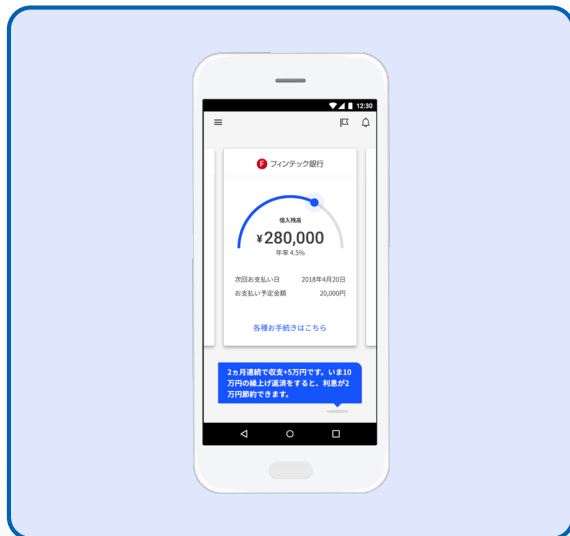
12:30

F フィンテック銀行

借入残高
¥280,000
年率 4.5%

次回お支払い日 2018年4月20日
お支払い予定金額 20,000円

各種お手続きはこちら

2ヵ月連続で収支+5万円です。いま10万円の繰上げ返済をすると、利息が2万円節約できます。